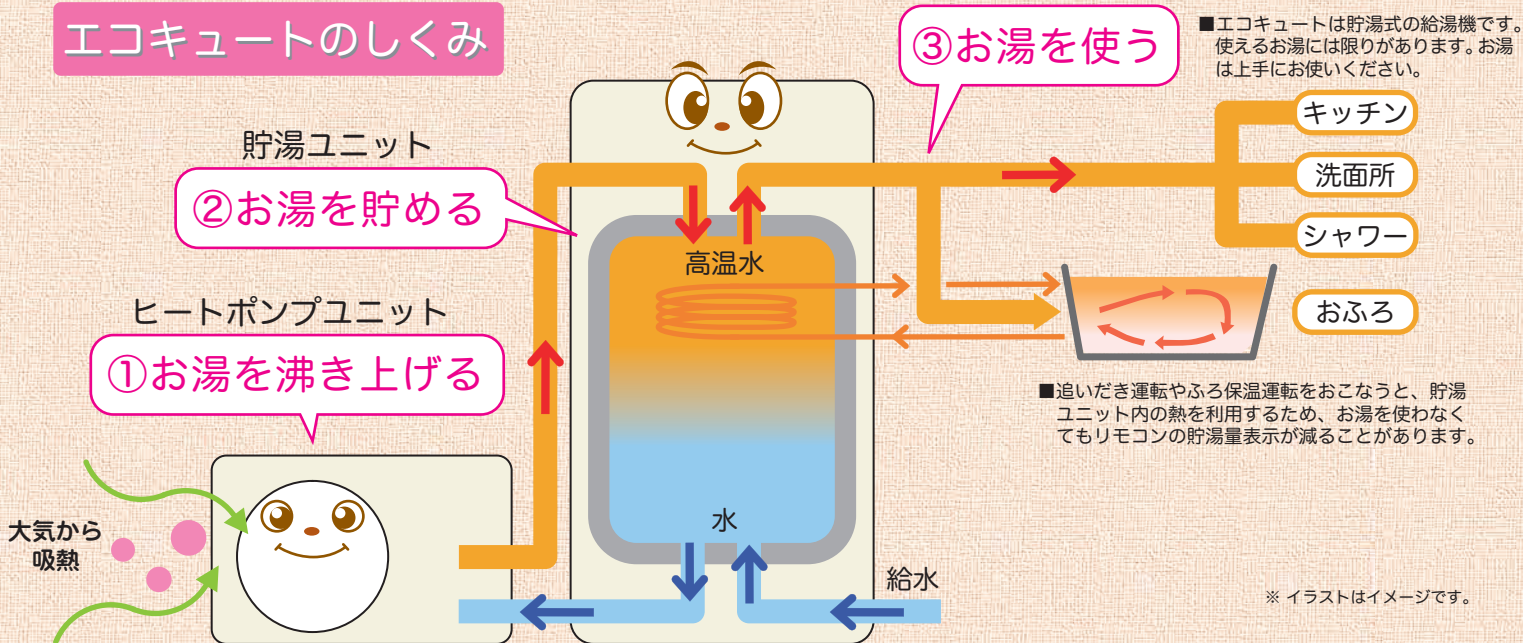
エコキュートのしくみ

③お湯を使う

■エコキュートは貯湯式の給湯機です。使えるお湯には限りがあります。お湯は上手にお使いください。

貯湯ユニット

②お湯を貯める

キッチン

洗面所

シャワー

高温水

おふろ

ヒートポンプユニット

①お湯を沸き上げる

■追いだき運転やふろ保温運転をおこなうと、貯湯ユニット内の熱を利用するため、お湯を使わなくてもリモコンの貯湯量表示が減ることがあります。

水

大気から吸熱

給水

※ イラストはイメージです。